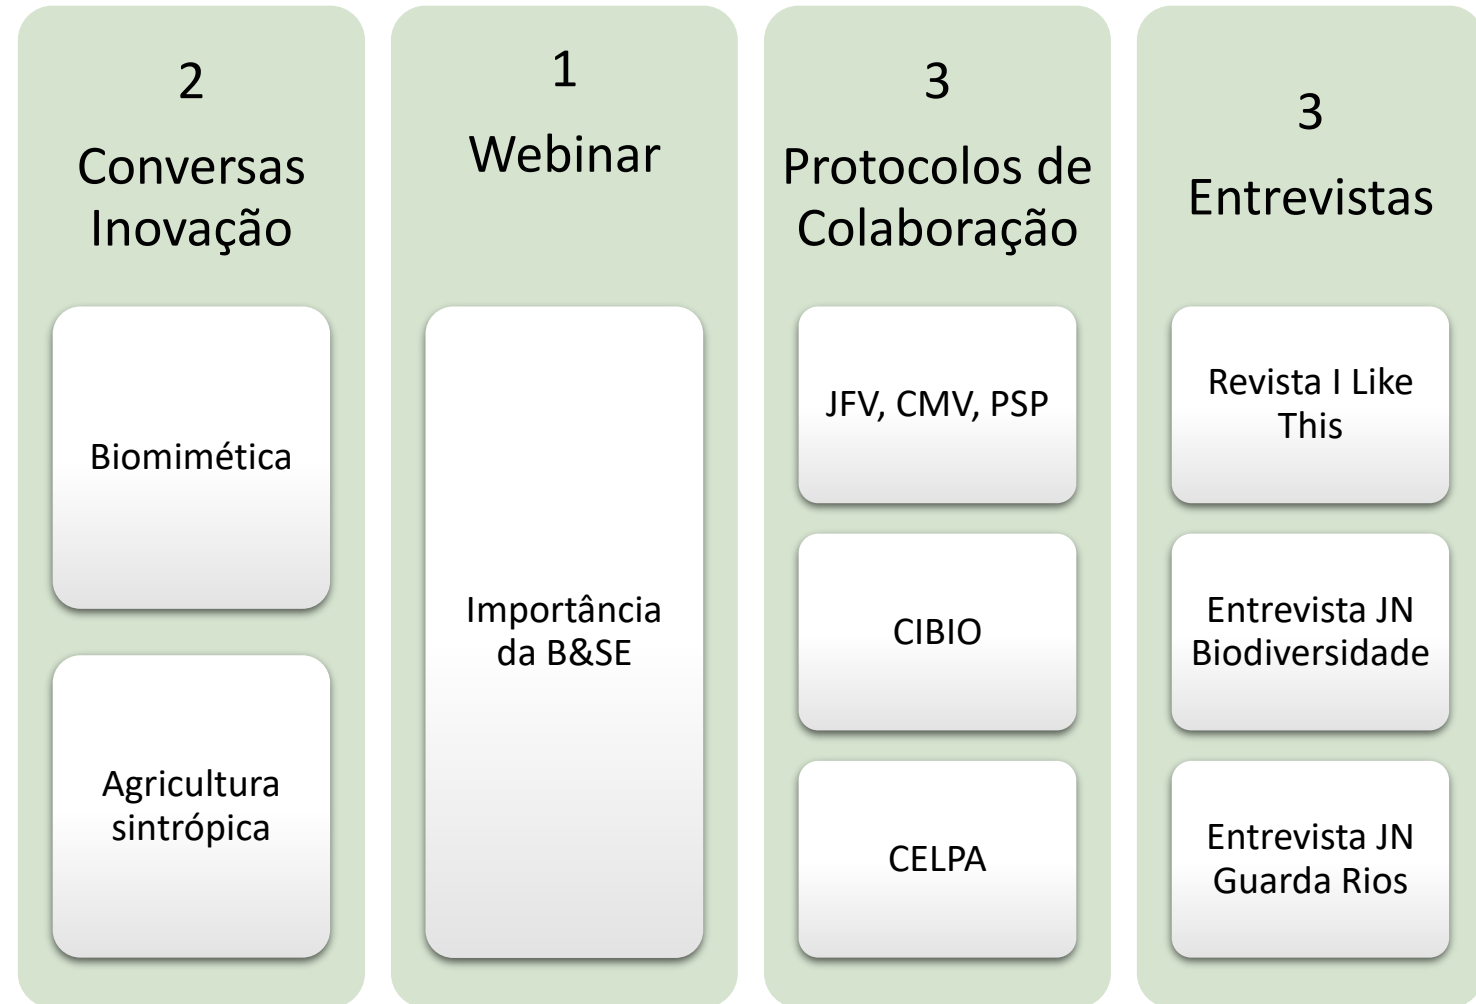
2
Conversas Inovação

Biomimética

Agricultura sintrópica

1
Webinar

Importância da B&SE

3
Protocolos de Colaboração

JFV, CMV, PSP

CIBIO

CELPA

3
Entrevistas

Revista I Like This

Entrevista JN Biodiversidade

Entrevista JN Guarda Rios